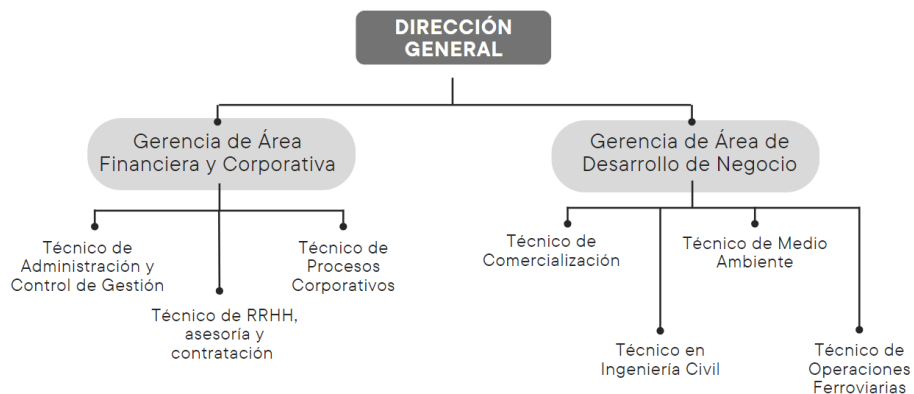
DIRECCIÓN GENERAL

Gerencia de Área Financiera y Corporativa

Gerencia de Área de Desarrollo de Negocio

Técnico de Administración y Control de Gestión

Técnico de RRHH, asesoría y contratación

Técnico de Procesos Corporativos

Técnico de Comercialización

Técnico en Ingeniería Civil

Técnico de Medio Ambiente

Técnico de Operaciones Ferroviarias